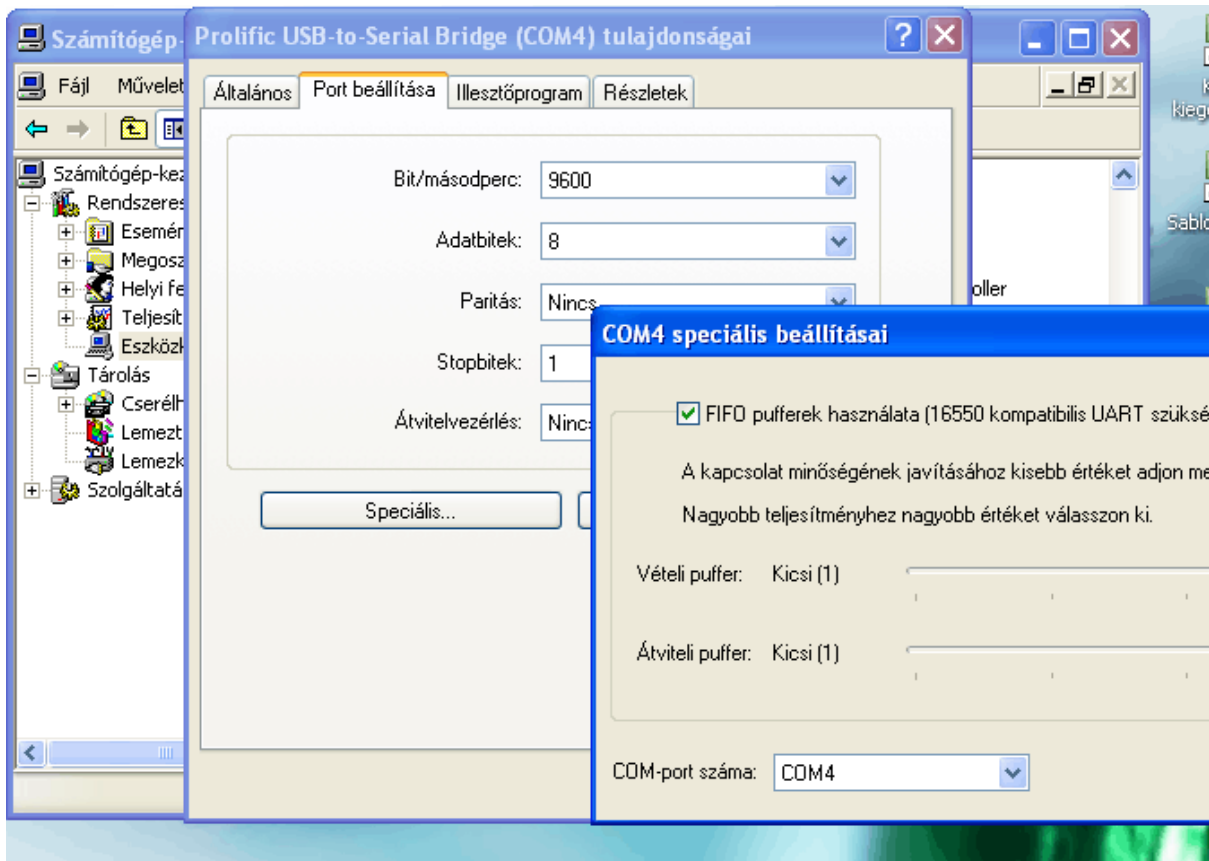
Számítógép-

Fájl Művelet

Számítógép-kez
Rendszeres
Esemén
Megosz
Helyi fe
Teljesít
Eszközk
Tárolás
Cserélh
Lemezt
Lemezk
Szolgáltatá

Prolific USB-to-Serial Bridge (COM4) tulajdonságai

Általános | Port beállítása | Illesztőprogram | Részletek

Bit/másodperc: 9600

Adatbitek: 8

Paritás: Nincs

Stopbitek: 1

Átvitelvezérlés: Ninc

Speciális...

oller

k
kieg

Sablo

COM4 speciális beállításai

FIFO pufferek használata (16550 kompatibilis UART szüksé

A kapcsolat minőségének javításához kisebb értéket adjon me

Nagyobb teljesítményhez nagyobb értéket válasszon ki.

Vételi puffer: Kicsi (1)

Átviteli puffer: Kicsi (1)

COM-port száma: COM4